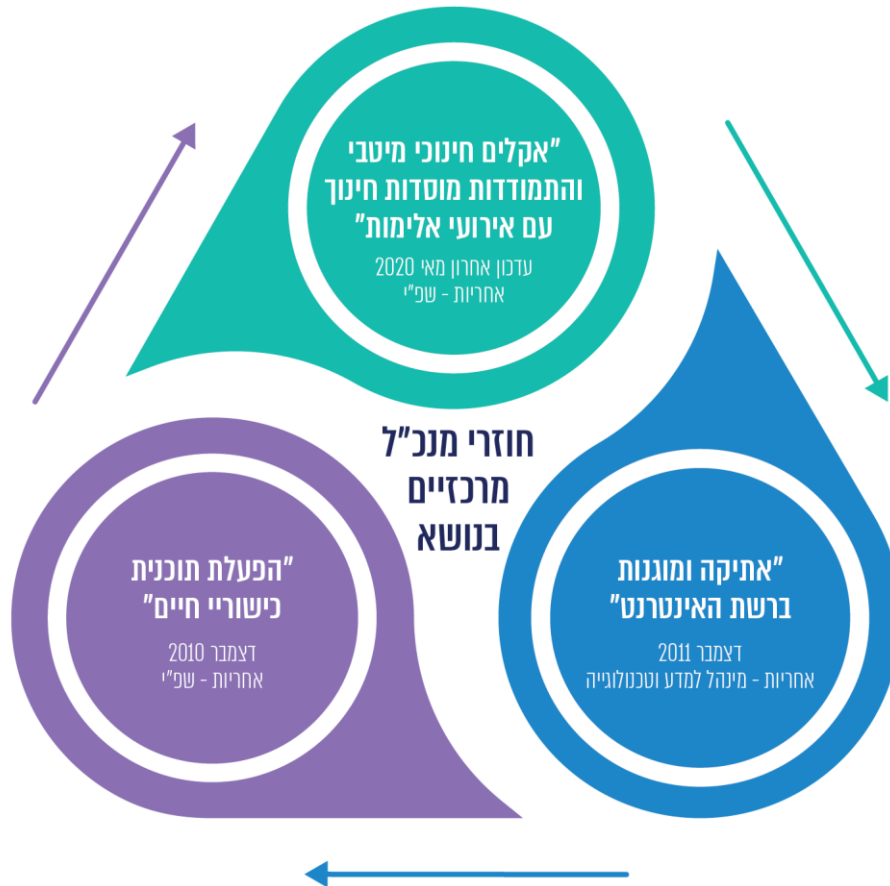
"אקלים חינוכי מיטבי והתמודדות מוסדות חינוך עם אירועי אלימות"
עדכון אחרון מאי 2020
אחריות - שפ"י

חוזרי מנכ"ל מרכזיים בנושא

"הפעלת תוכנית כישורי חיים"
דצמבר 2010
אחריות - שפ"י

"אתיקה ומוגנות ברשת האינטרנט"
דצמבר 2011
אחריות - מינהל למדע וטכנולוגיה